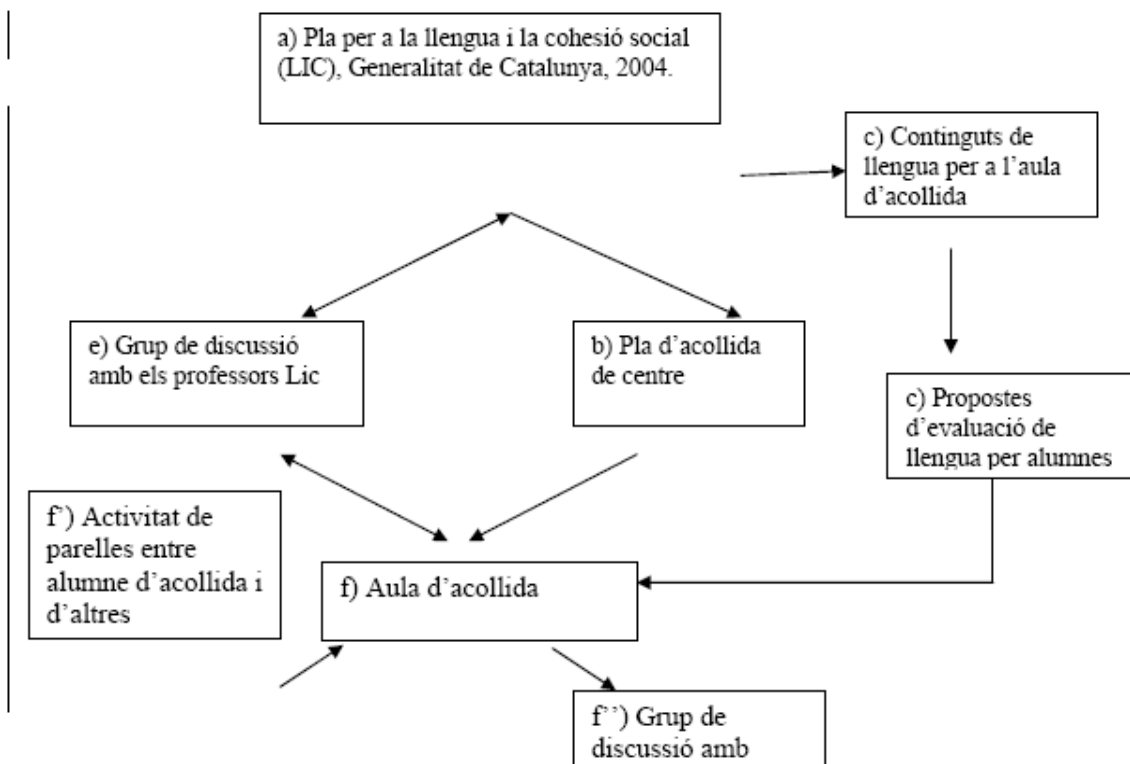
a) Pla per a la llengua i la cohesió social (LIC), Generalitat de Catalunya, 2004.

c) Continguts de llengua per a l'aula d'acollida

e) Grup de discussió amb els professors Lic

b) Pla d'acollida de centre

c) Propostes d'evaluació de llengua per alumnes

f') Activitat de parelles entre alumne d'acollida i d'altres

f) Aula d'acollida

f'') Grup de discussió amb